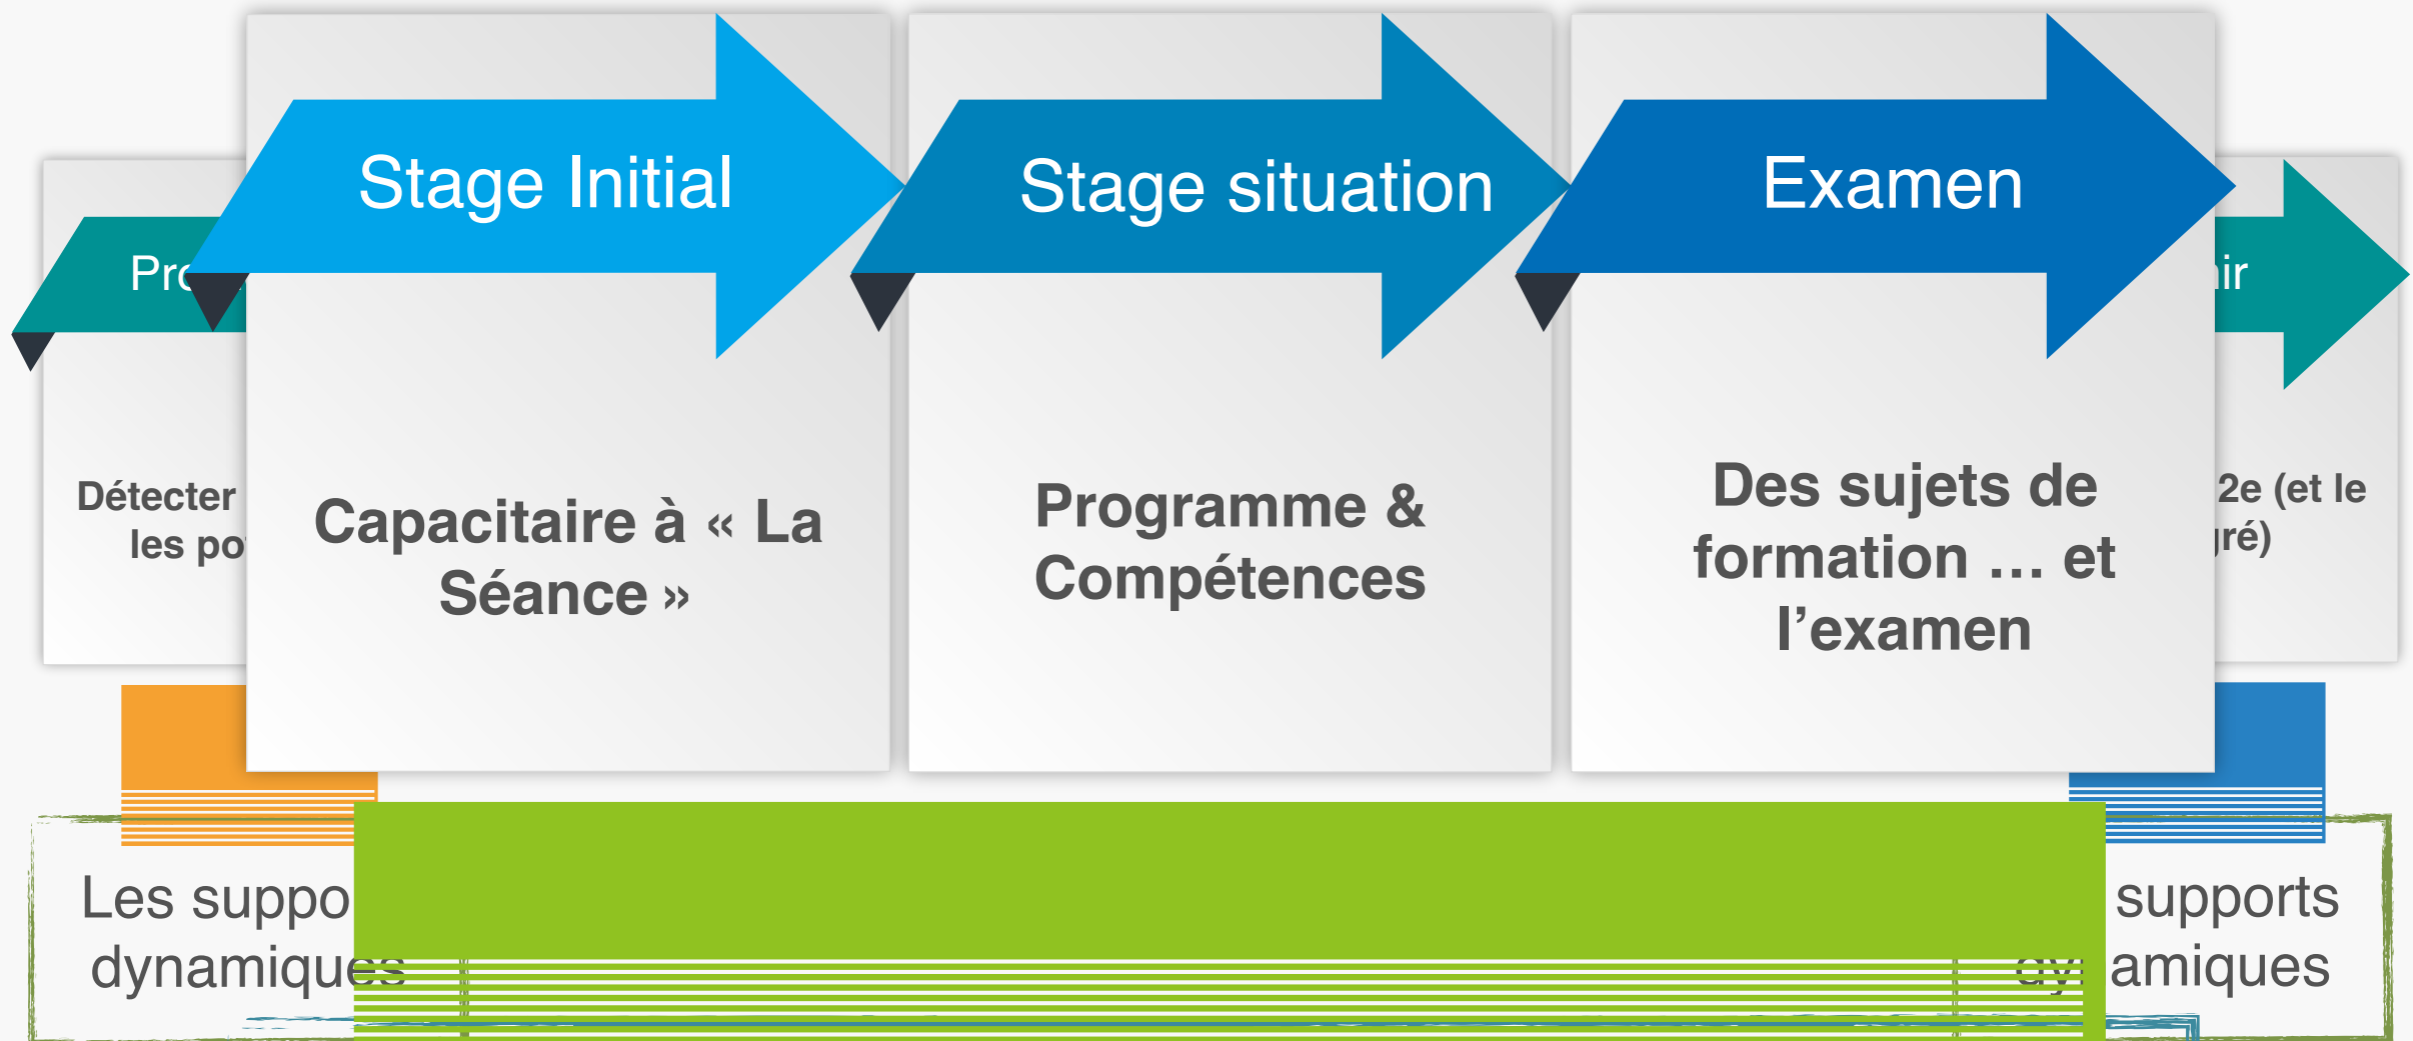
Pro

Détecter les po

Stage Initial

Capacitaire à « La Séance »

Stage situation

Programme & Compétences

Examen

Des sujets de formation … et l'examen

ir

2e (et le ré)

Les suppo dynamiques

supports dy amiques